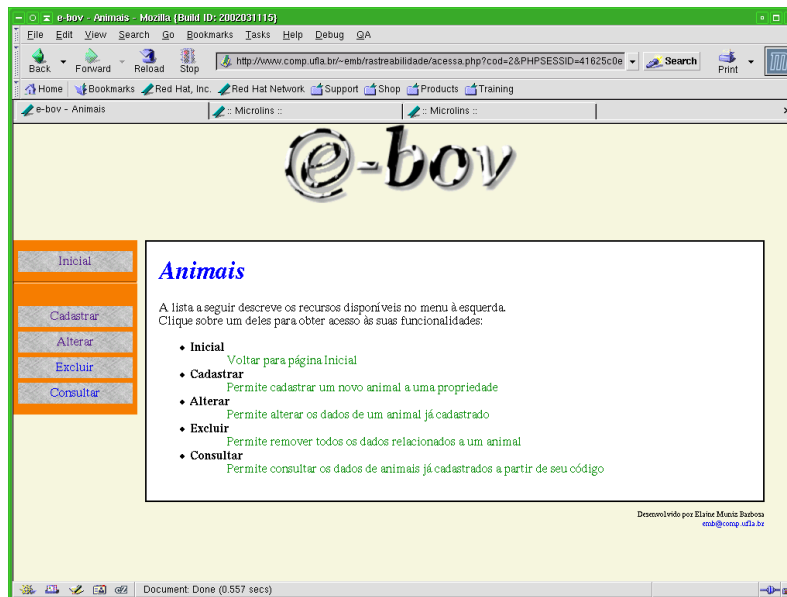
e-bov - Animais - Mozilla {Build ID: 2002031115}

File Edit View Search Go Bookmarks Tasks Help Debug QA

Back Forward Reload Stop http://www.comp.ufla.br/~emb/rastreabilidade/acessa.php?cod=2&PHPSESSID=41625c0e Search Print

Home Bookmarks Red Hat, Inc. Red Hat Network Support Shop Products Training

e-bov - Animais :: Microlins :: :: Microlins ::

e-bov

Inicial

Cadastrar
Alterar
Excluir
Consultar

Animais

A lista a seguir descreve os recursos disponíveis no menu à esquerda.
Clique sobre um deles para obter acesso às suas funcionalidades:

- Inicial
Voltar para página Inicial
- Cadastrar
Permite cadastrar um novo animal a uma propriedade
- Alterar
Permite alterar os dados de um animal já cadastrado
- Excluir
Permite remover todos os dados relacionados a um animal
- Consultar
Permite consultar os dados de animais já cadastrados a partir de seu código

Desenvolvido por Elaine Muniz Barbosa
emb@comp.ufla.br

Document: Done (0.557 secs)